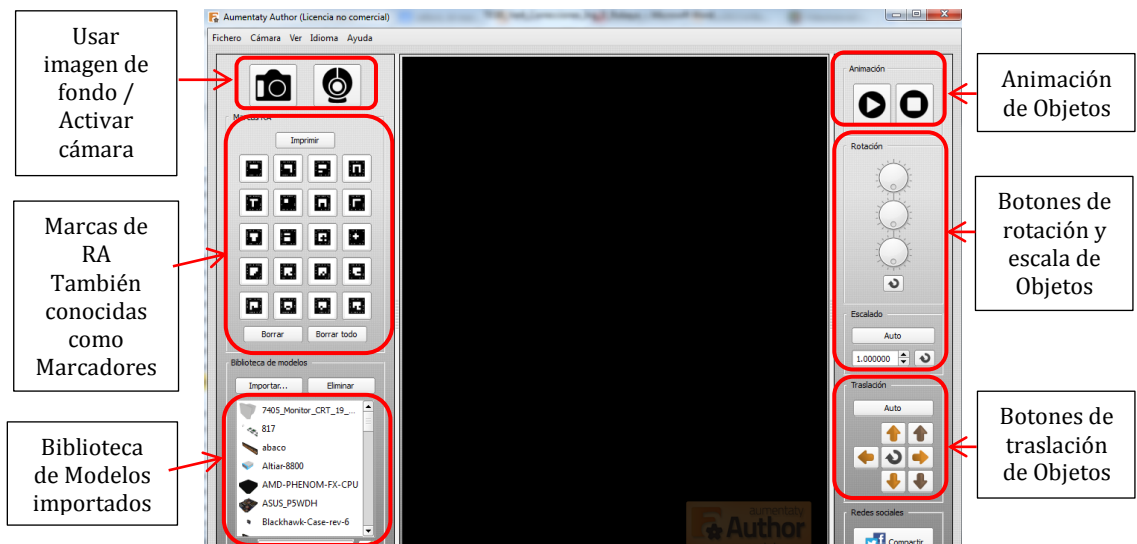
Usar imagen de fondo / Activar cámara

Marcas de RA También conocidas como Marcadores

Biblioteca de Modelos importados

Aumentaty Author (Licencia no comercial)

Fichero Cámara Ver Idioma Ayuda

Marcas RA

Imprimir

Borrar Borrar todo

Biblioteca de modelos

Importar... Eliminar

7405_Monitor_CRT_19_...
817
abaco
Altair-8800
AMD-PHENOM-FX-CPU
ASUS_P5WDH
Blackhawk-Case-rev-6

aumentaty Author

Animación

Rotación

Escalado

Auto

1.000000

Traslación

Auto

Redes sociales

Compartir

Animación de Objetos

Botones de rotación y escala de Objetos

Botones de traslación de Objetos